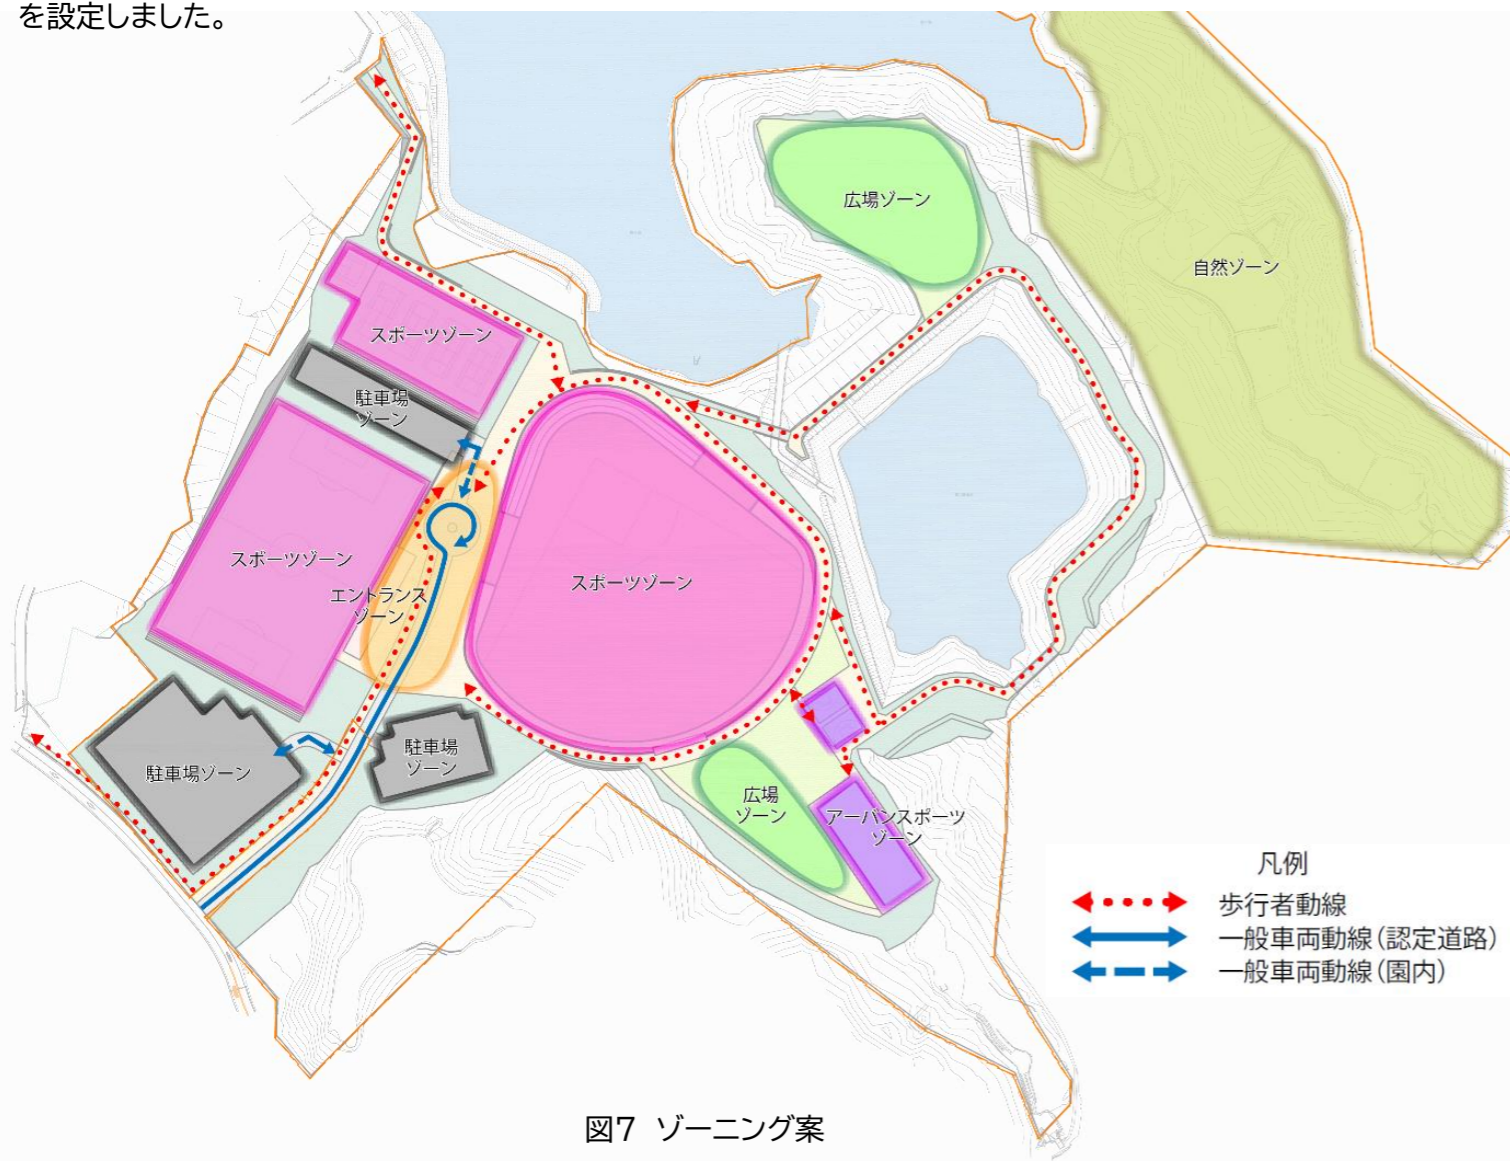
を設定しました。

広場ゾーン

自然ゾーン

スポーツゾーン

駐車場ゾーン

スポーツゾーン

エントランスゾーン

スポーツゾーン

駐車場ゾーン

駐車場ゾーン

広場ゾーン

アーバンスポーツゾーン

凡例
歩行者動線
一般車両動線（認定道路）
一般車両動線（園内）

図7 ゾーニング案